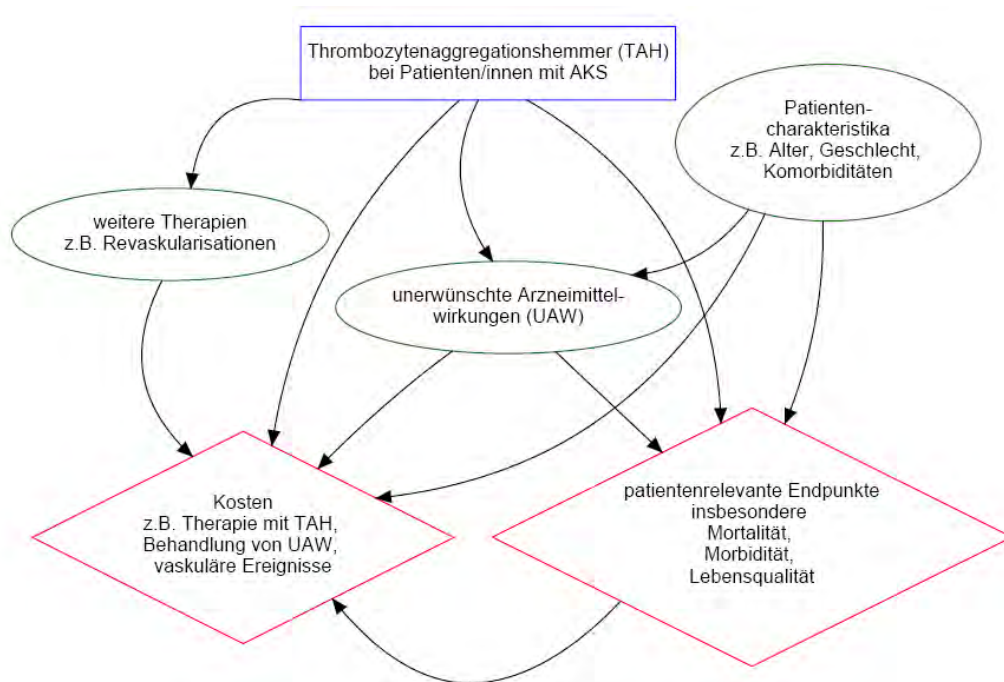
Thrombozytenaggregationshemmer (TAH) bei Patienten/innen mit AKS

Patienten-charakteristika z.B. Alter, Geschlecht, Komorbiditäten

weitere Therapien z.B. Revaskularisationen

unerwünschte Arzneimittel-wirkungen (UAW)

Kosten z.B. Therapie mit TAH, Behandlung von UAW, vaskuläre Ereignisse

patientenrelevante Endpunkte insbesondere Mortalität, Morbidität, Lebensqualität